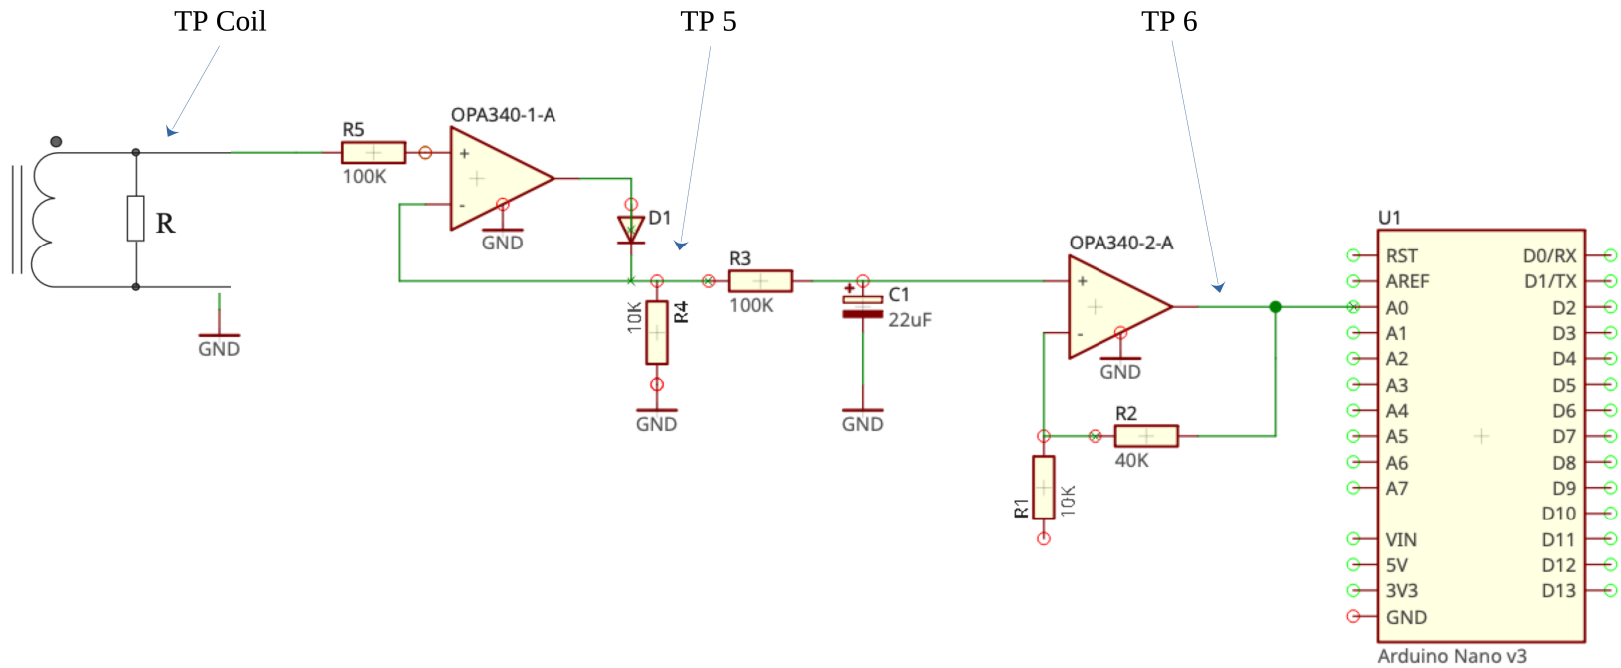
TP Coil

TP 5

TP 6

R

GND

R5
100K

OPA340-1-A
+
-
GND

D1

R4
10K

GND

R3
100K

C1
22uF

GND

OPA340-2-A
+
-
GND

R2
40K

R1
10K

U1

| RST | D0/RX |
|---|---|
| AREF | D1/TX |
| A0 | D2 |
| A1 | D3 |
| A2 | D4 |
| A3 | D5 |
| A4 | D6 |
| A5 | D7 |
| A6 | D8 |
| A7 | D9 |
| | D10 |
| VIN | D11 |
| 5V | D12 |
| 3V3 | D13 |
| GND | |

Arduino Nano v3